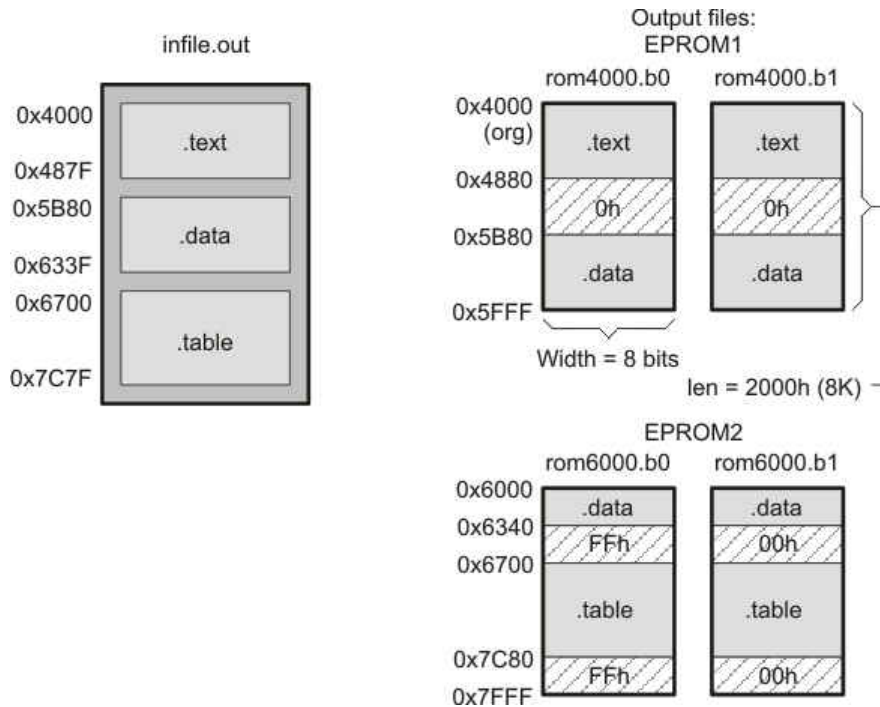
infile.out

0x4000
.text
0x487F
0x5B80
.data
0x633F
0x6700
.table
0x7C7F

Output files:
EPROM1
rom4000.b0
rom4000.b1

0x4000
(org)
.text
.text
0x4880
0h
0h
0x5B80
.data
.data
0x5FFF

Width = 8 bits
len = 2000h (8K)

EPROM2
rom6000.b0
rom6000.b1

0x6000
.data
.data
0x6340
FFh
00h
0x6700
.table
.table
0x7C80
FFh
00h
0x7FFF